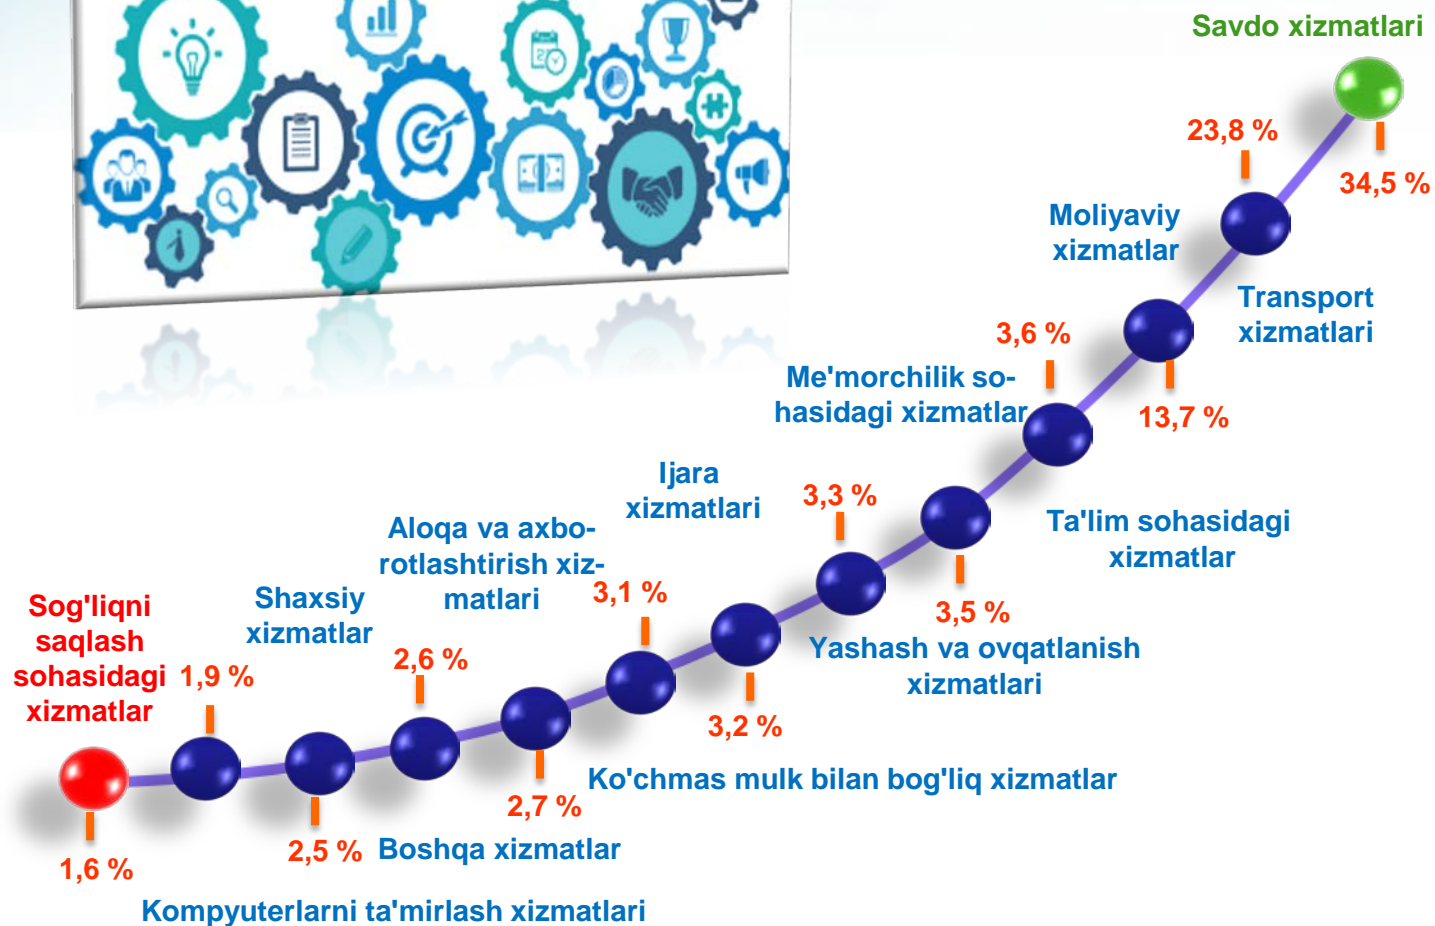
Savdo xizmatlari

23,8 %

34,5 %

Moliyaviy xizmatlar

Transport xizmatlari

3,6 %

Me'morchilik sohasidagi xizmatlar

13,7 %

Ijara xizmatlari

3,3 %

Ta'lim sohasidagi xizmatlar

Aloqa va axborotlashtirish xizmatlari

3,1 %

3,5 %

Sog'liqni saqlash sohasidagi xizmatlar

Shaxsiy xizmatlar

2,6 %

Yashash va ovqatlanish xizmatlari

1,9 %

3,2 %

Ko'chmas mulk bilan bog'liq xizmatlar

2,7 %

2,5 %

Boshqa xizmatlar

1,6 %

Kompyuterlarni ta'mirlash xizmatlari